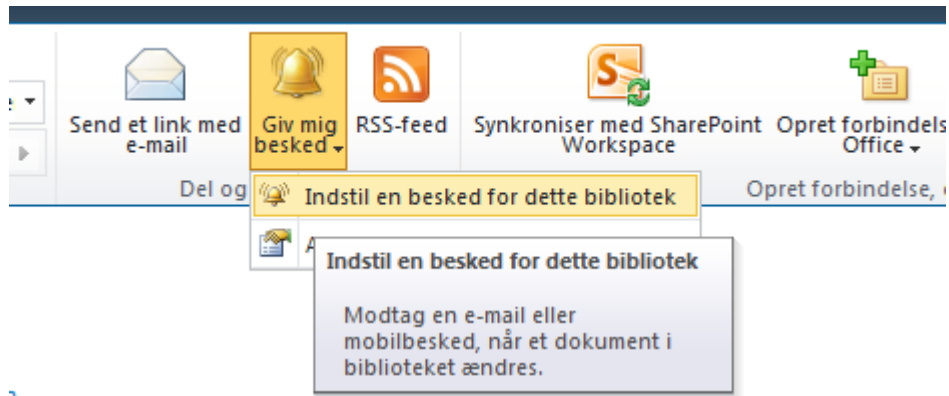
e

Send et link med e-mail

Giv mig besked

RSS-feed

Synkroniser med SharePoint Workspace

Opret forbindels Office

Del og

Opret forbindelse, 

Indstil en besked for dette bibliotek

A

Indstil en besked for dette bibliotek

Modtag en e-mail eller mobilbesked, når et dokument i biblioteket ændres.